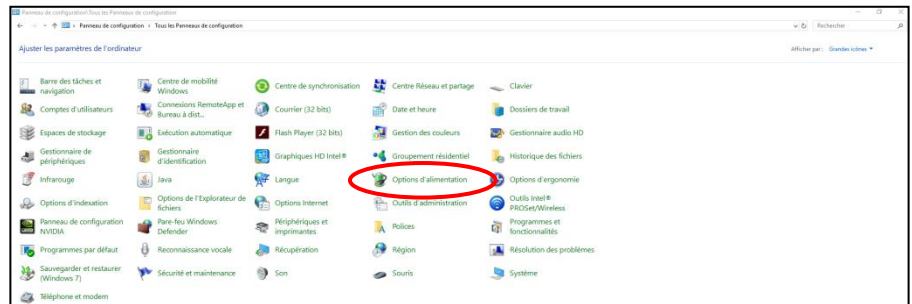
Panneau de configuration\Tous les Panneaux de configuration

Panneau de configuration › Tous les Panneaux de configuration

Rechercher

Ajuster les paramètres de l'ordinateur

Afficher par : Grandes icônes ▾

| | | | | |
|---|---|---|---|---|
| Barre des tâches et navigation | Centre de mobilité Windows | Centre de synchronisation | Centre Réseau et partage | Clavier |
| Comptes d'utilisateurs | Connexions RemoteApp et Bureau à dist... | Courrier (32 bits) | Date et heure | Dossiers de travail |
| Espaces de stockage | Exécution automatique | Flash Player (32 bits) | Gestion des couleurs | Gestionnaire audio HD |
| Gestionnaire de périphériques | Gestionnaire d'identification | Graphiques HD Intel® | Groupement résidentiel | Historique des fichiers |
| Infrarouge | Java | Langue | Options d'alimentation | Options d'ergonomie |
| Options d'indexation | Options de l'Explorateur de fichiers | Options Internet | Outils d'administration | Outils Intel® PROSet/Wireless |
| Panneau de configuration NVIDIA | Pare-feu Windows Defender | Périphériques et imprimantes | Polices | Programmes et fonctionnalités |
| Programmes par défaut | Reconnaissance vocale | Récupération | Région | Résolution des problèmes |
| Sauvegarder et restaurer (Windows 7) | Sécurité et maintenance | Son | Souris | Système |
| Téléphone et modem | | | | |